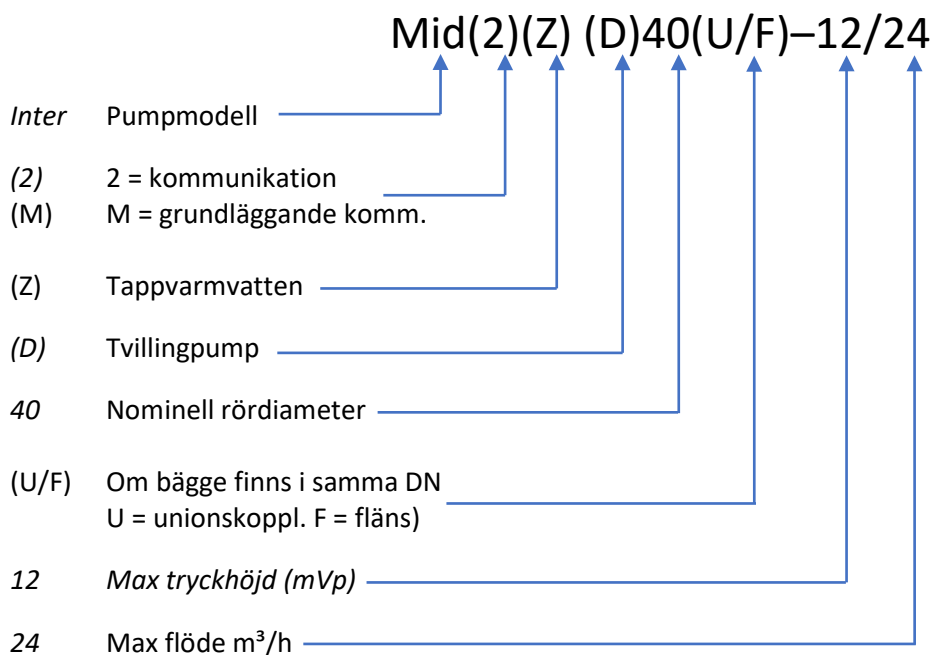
Mid(2)(Z) (D)40(U/F)–12/24

*Inter* Pumpmodell

*(2)* 2 = kommunikation
(M) M = grundläggande komm.

(Z) Tappvarmvatten

*(D)* Tvillingpump

*40* Nominell rördiameter

(U/F) Om bägge finns i samma DN
U = unionskoppl. F = fläns)

*12* *Max tryckhöjd (mVp)*

*24* Max flöde m³/h